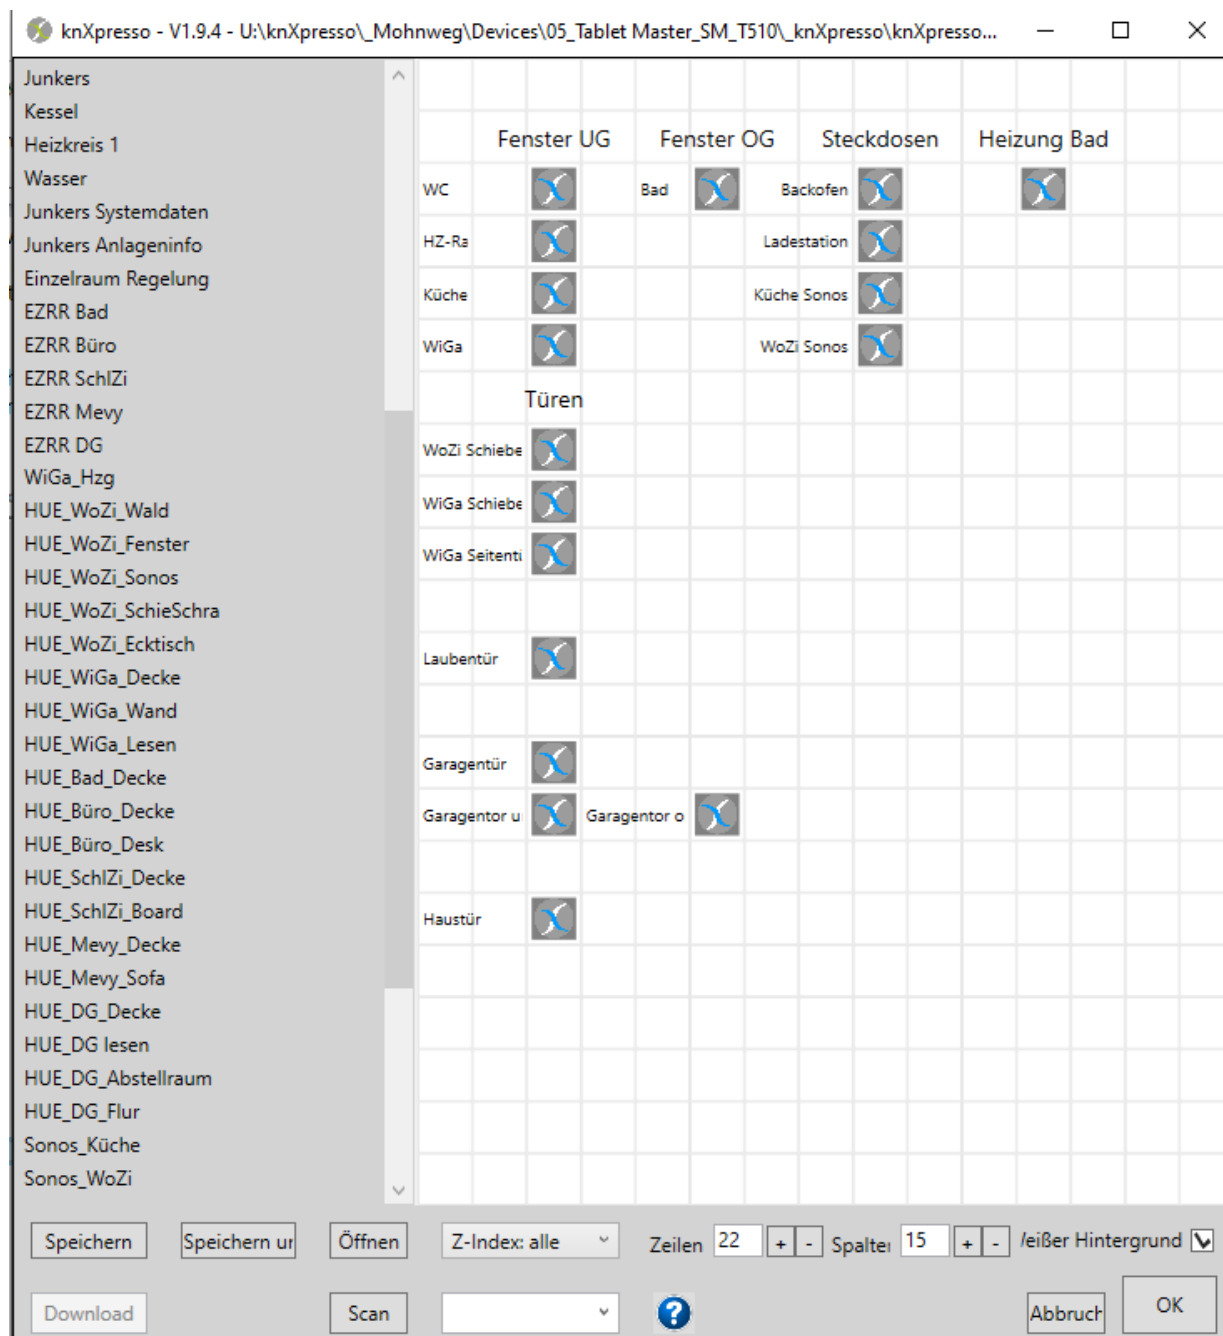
knXpresso - V1.9.4 - U:\knXpresso\_Mohnweg\Devices\05_Tablet Master_SM_T510\_knXpresso\knXpresso...

Junkers
Kessel
Heizkreis 1
Wasser
Junkers Systemdaten
Junkers Anlageninfo
Einzelraum Regelung
EZRR Bad
EZRR Büro
EZRR SchlZi
EZRR Mevy
EZRR DG
WiGa_Hzg
HUE_WoZi_Wald
HUE_WoZi_Fenster
HUE_WoZi_Sonos
HUE_WoZi_SchieSchra
HUE_WoZi_Ecktisch
HUE_WiGa_Decke
HUE_WiGa_Wand
HUE_WiGa_Lesen
HUE_Bad_Decke
HUE_Büro_Decke
HUE_Büro_Desk
HUE_SchlZi_Decke
HUE_SchlZi_Board
HUE_Mevy_Decke
HUE_Mevy_Sofa
HUE_DG_Decke
HUE_DG lesen
HUE_DG_Abstellraum
HUE_DG_Flur
Sonos_Küche
Sonos_WoZi

Fenster UG
Fenster OG
Steckdosen
Heizung Bad
WC
Bad
Backofen
HZ-Ra
Ladestation
Küche
Küche Sonos
WiGa
WoZi Sonos
Türen
WoZi Schiebe
WiGa Schiebe
WiGa Seitenti
Laubentür
Garagentür
Garagentor u
Garagentor o
Haustür

Speichern
Speichern ur
Öffnen
Z-Index: alle
Zeilen 22 + -
Spalte 15 + -
/eißer Hintergrund
Download
Scan
Abbruch
OK